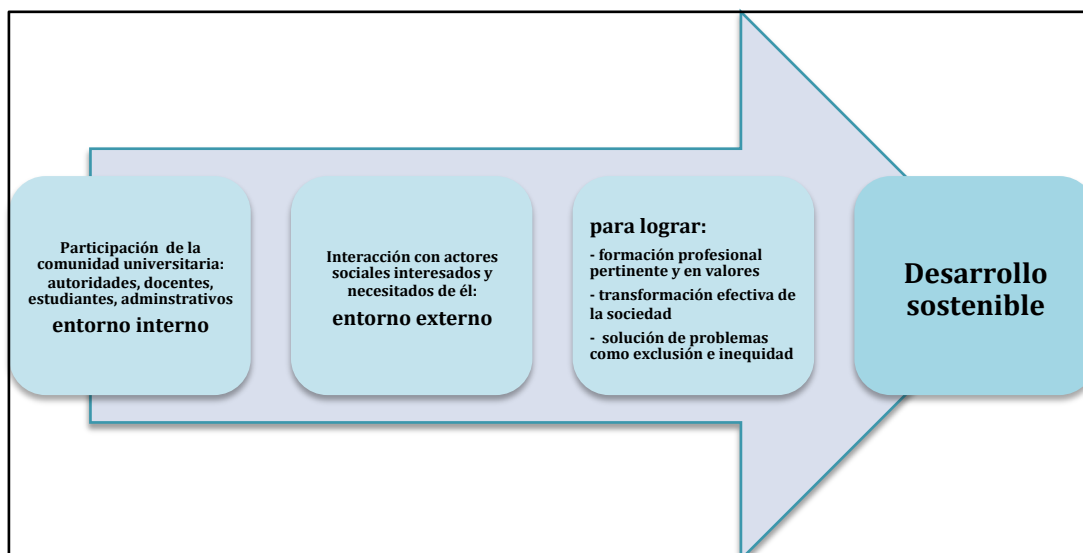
Participación de la comunidad universitaria: autoridades, docentes, estudiantes, adminstrativos

entorno interno

Interacción con actores sociales interesados y necesitados de él:

entorno externo

para lograr:

- formación profesional pertinente y en valores

- transformación efectiva de la sociedad

- solución de problemas como exclusión e inequidad

Desarrollo sostenible